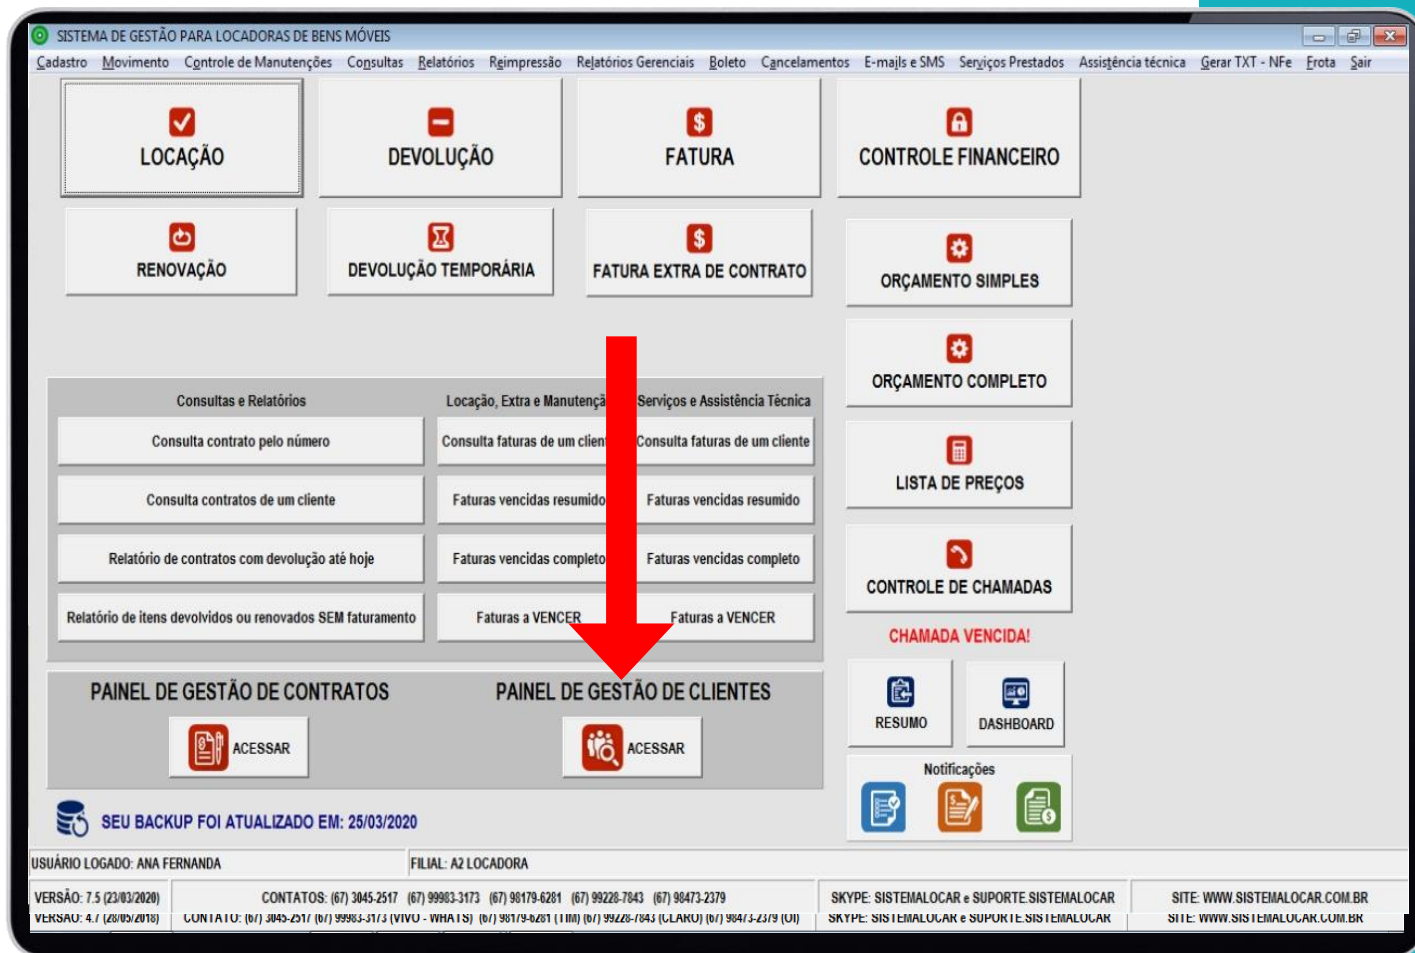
SISTEMA DE GESTÃO PARA LOCADORAS DE BENS MÓVEIS

Cadastro Movimento Controle de Manutenções Consultas Relatórios Reimpressão Relatórios Gerenciais Boleto Cancelamentos E-mails e SMS Serviços Prestados Assistência técnica Gerar TXT - NFe Frota Sair

LOCAÇÃO

DEVOLUÇÃO

FATURA

CONTROLE FINANCEIRO

RENOVAÇÃO

DEVOLUÇÃO TEMPORÁRIA

FATURA EXTRA DE CONTRATO

ORÇAMENTO SIMPLES

ORÇAMENTO COMPLETO

LISTA DE PREÇOS

CONTROLE DE CHAMADAS

CHAMADA VENCIDA!

RESUMO

DASHBOARD

Notificações

Consultas e Relatórios

Consulta contrato pelo número

Consulta contratos de um cliente

Relatório de contratos com devolução até hoje

Relatório de itens devolvidos ou renovados SEM faturamento

Locação, Extra e Manutençã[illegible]

Consulta faturas de um clien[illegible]

Faturas vencidas resumido

Faturas vencidas completo

Faturas a VENCER

Serviços e Assistência Técnica

Consulta faturas de um cliente

Faturas vencidas resumido

Faturas vencidas completo

Faturas a VENCER

PAINEL DE GESTÃO DE CONTRATOS

ACESSAR

PAINEL DE GESTÃO DE CLIENTES

ACESSAR

SEU BACKUP FOI ATUALIZADO EM: 25/03/2020

USUÁRIO LOGADO: ANA FERNANDA

FILIAL: A2 LOCADORA

VERSÃO: 7.5 (23/03/2020)

CONTATOS: (67) 3045-2517 (67) 99983-3173 (67) 98179-6281 (67) 99228-7843 (67) 98473-2379

SKYPE: SISTEMALOCAR e SUPORTE.SISTEMALOCAR

SITE: WWW.SISTEMALOCAR.COM.BR

VERSÃO: 4.7 (28/05/2018)

CONTATO: (67) 3045-2517 (67) 99983-3173 (VIVO - WHATS) (67) 98179-6281 (TIM) (67) 99228-7843 (CLARO) (67) 98473-2379 (OI)

SKYPE: SISTEMALOCAR e SUPORTE.SISTEMALOCAR

SITE: WWW.SISTEMALOCAR.COM.BR